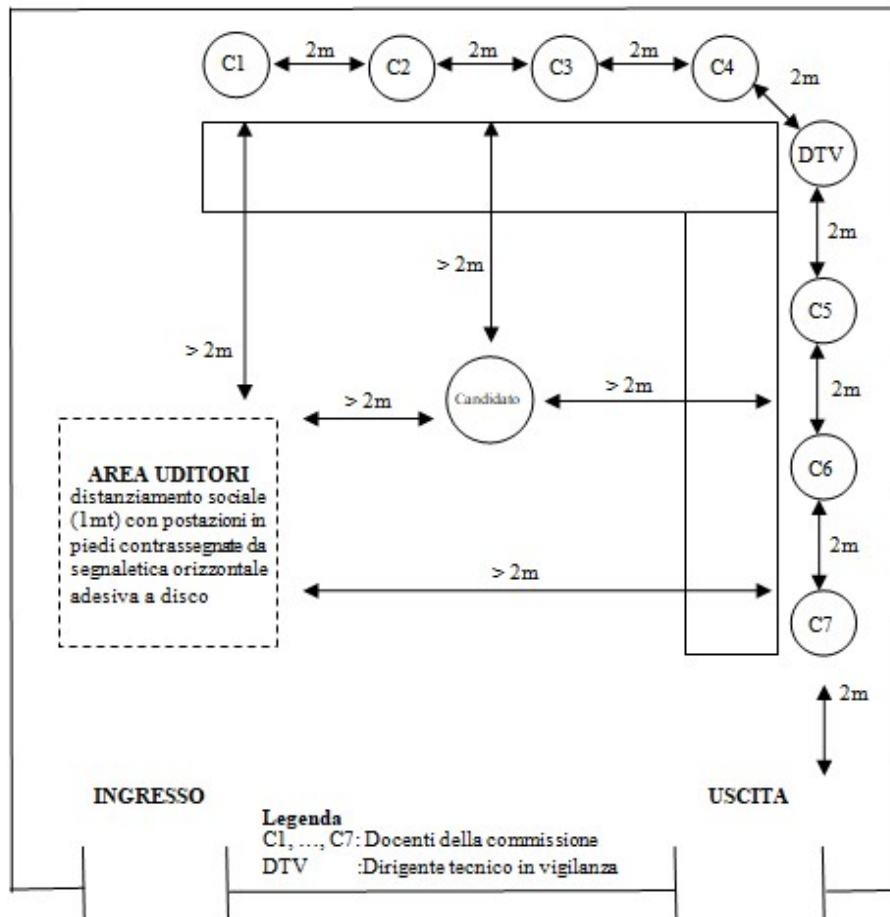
C1 2m C2 2m C3 2m C4 2m

DTV

2m

> 2m

C5

> 2m

2m

> 2m

Candidato

> 2m

C6

**AREA UDITORI**
distanziamento sociale (1mt) con postazioni in piedi contrassegnate da segnaletica orizzontale adesiva a disco

2m

> 2m

C7

2m

INGRESSO

USCITA

Legenda
C1, ..., C7: Docenti della commissione
DTV :Dirigente tecnico in vigilanza